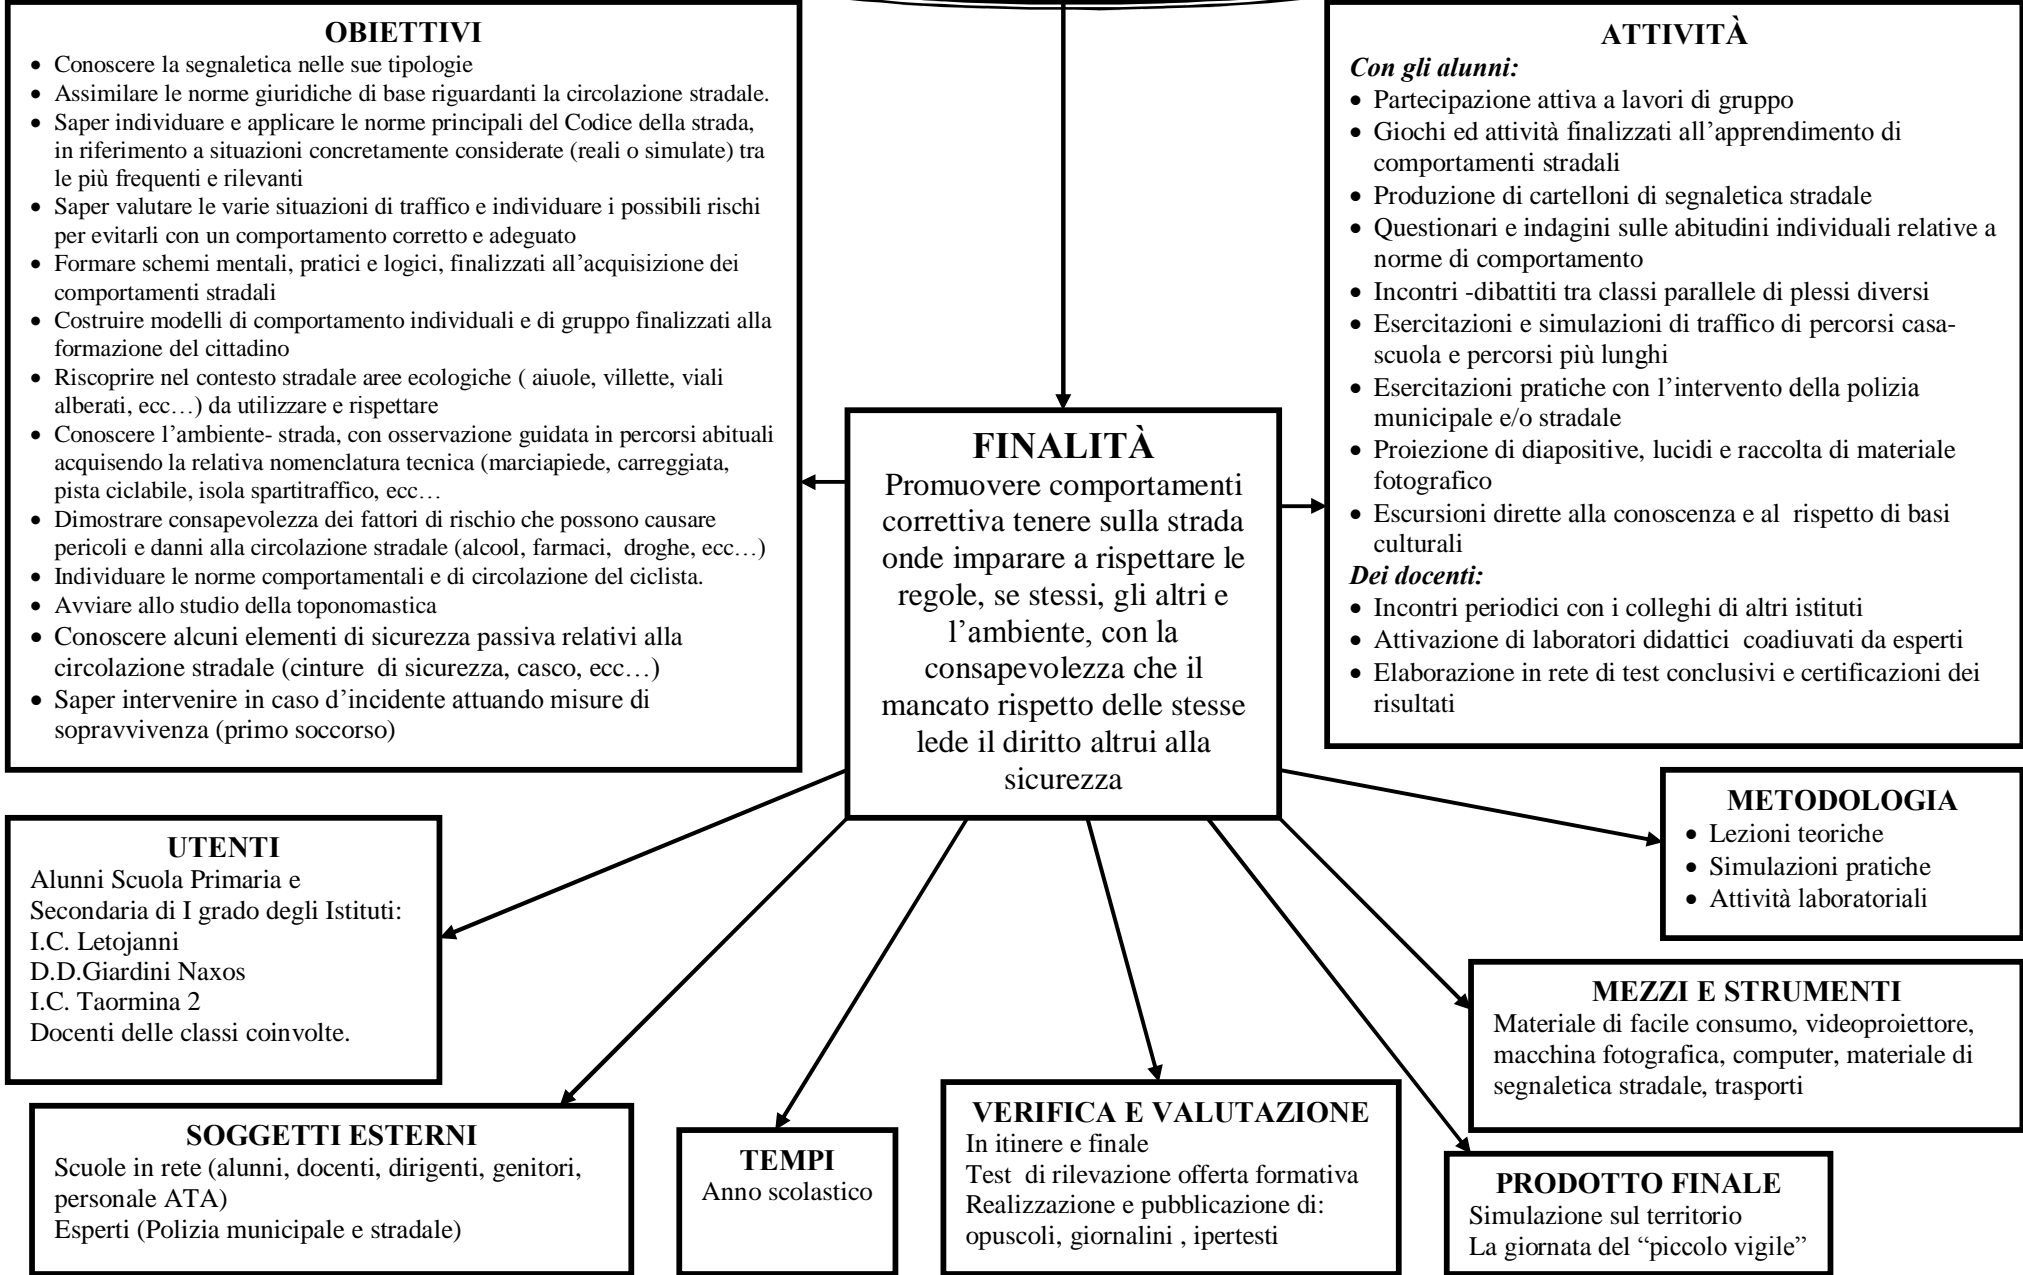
**OBIETTIVI**

- Conoscere la segnaletica nelle sue tipologie
- Assimilare le norme giuridiche di base riguardanti la circolazione stradale.
- Saper individuare e applicare le norme principali del Codice della strada, in riferimento a situazioni concretamente considerate (reali o simulate) tra le più frequenti e rilevanti
- Saper valutare le varie situazioni di traffico e individuare i possibili rischi per evitarli con un comportamento corretto e adeguato
- Formare schemi mentali, pratici e logici, finalizzati all'acquisizione dei comportamenti stradali
- Costruire modelli di comportamento individuali e di gruppo finalizzati alla formazione del cittadino
- Riscoprire nel contesto stradale aree ecologiche ( aiuole, villette, viali alberati, ecc…) da utilizzare e rispettare
- Conoscere l'ambiente- strada, con osservazione guidata in percorsi abituali acquisendo la relativa nomenclatura tecnica (marciapiede, carreggiata, pista ciclabile, isola spartitraffico, ecc…
- Dimostrare consapevolezza dei fattori di rischio che possono causare pericoli e danni alla circolazione stradale (alcool, farmaci, droghe, ecc…)
- Individuare le norme comportamentali e di circolazione del ciclista.
- Avviare allo studio della toponomastica
- Conoscere alcuni elementi di sicurezza passiva relativi alla circolazione stradale (cinture di sicurezza, casco, ecc…)
- Saper intervenire in caso d'incidente attuando misure di sopravvivenza (primo soccorso)

**FINALITÀ**
Promuovere comportamenti correttiva tenere sulla strada onde imparare a rispettare le regole, se stessi, gli altri e l'ambiente, con la consapevolezza che il mancato rispetto delle stesse lede il diritto altrui alla sicurezza

**ATTIVITÀ**
*Con gli alunni:*
- Partecipazione attiva a lavori di gruppo
- Giochi ed attività finalizzati all'apprendimento di comportamenti stradali
- Produzione di cartelloni di segnaletica stradale
- Questionari e indagini sulle abitudini individuali relative a norme di comportamento
- Incontri -dibattiti tra classi parallele di plessi diversi
- Esercitazioni e simulazioni di traffico di percorsi casa-scuola e percorsi più lunghi
- Esercitazioni pratiche con l'intervento della polizia municipale e/o stradale
- Proiezione di diapositive, lucidi e raccolta di materiale fotografico
- Escursioni dirette alla conoscenza e al rispetto di basi culturali

*Dei docenti:*
- Incontri periodici con i colleghi di altri istituti
- Attivazione di laboratori didattici coadiuvati da esperti
- Elaborazione in rete di test conclusivi e certificazioni dei risultati

**METODOLOGIA**
- Lezioni teoriche
- Simulazioni pratiche
- Attività laboratoriali

**UTENTI**
Alunni Scuola Primaria e Secondaria di I grado degli Istituti:
I.C. Letojanni
D.D.Giardini Naxos
I.C. Taormina 2
Docenti delle classi coinvolte.

**MEZZI E STRUMENTI**
Materiale di facile consumo, videoproiettore, macchina fotografica, computer, materiale di segnaletica stradale, trasporti

**SOGGETTI ESTERNI**
Scuole in rete (alunni, docenti, dirigenti, genitori, personale ATA)
Esperti (Polizia municipale e stradale)

**TEMPI**
Anno scolastico

**VERIFICA E VALUTAZIONE**
In itinere e finale
Test di rilevazione offerta formativa
Realizzazione e pubblicazione di: opuscoli, giornalini , ipertesti

**PRODOTTO FINALE**
Simulazione sul territorio
La giornata del "piccolo vigile"